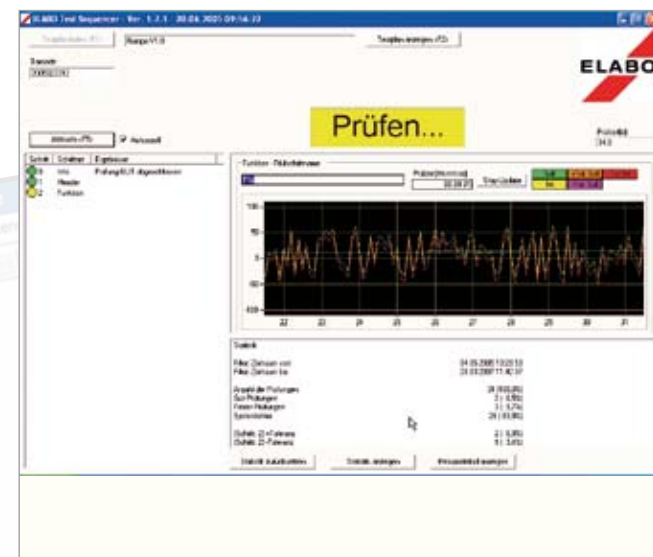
ELABO Test Sequencer - Ver. 1.2.1 - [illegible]

Testablauf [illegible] (F1)

Rampe V1.0

Testablauf anzeigen (F2)

ELABO

Prüfen...

Aktivieren (F5)

Autostart

Prüfzeit
34.0

Schritt | Schritttext | Ergebnisse

Info | Prüfung EUT abgeschlossen

Header

Funktion

Funktion - Bildschirmmaske

Prüfzeit (hh:mm:ss)

Stop

100

50

0

-50

-100

22 23 24 25 26 27 28 29 30 31

Statistik

Statistik zurücksetzen

Statistik anzeigen

Gesamtstatistik anzeigen